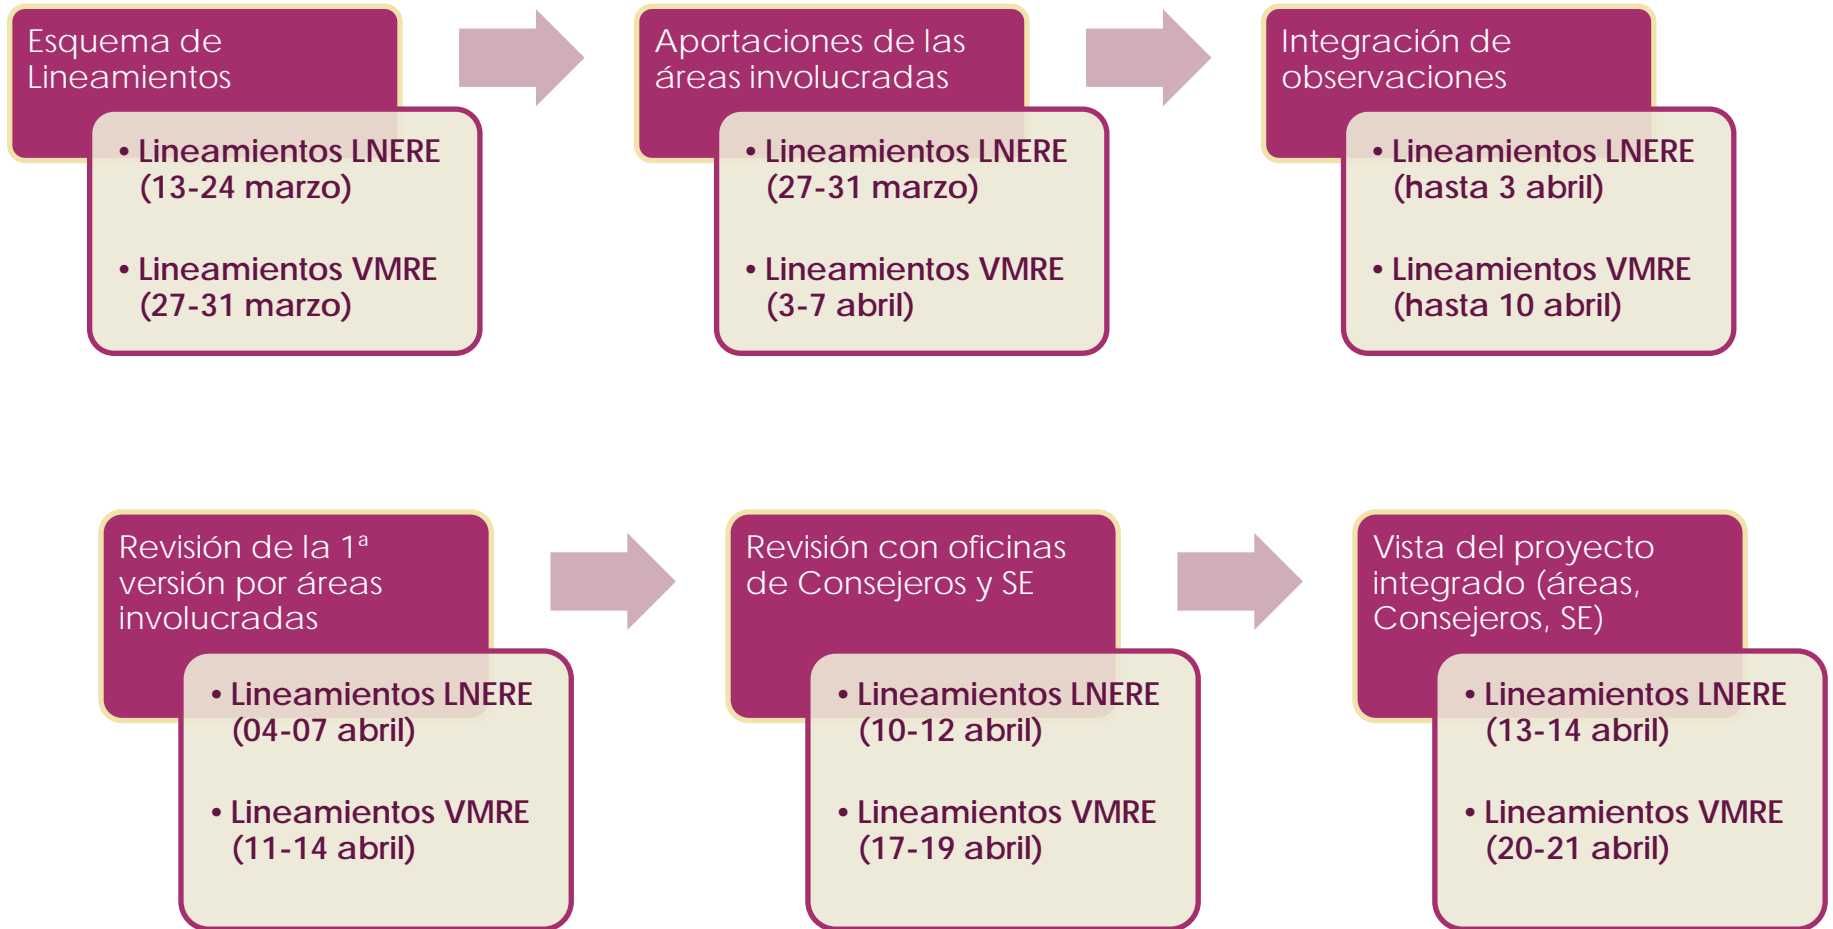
Esquema de Lineamientos

• Lineamientos LNERE (13-24 marzo)

• Lineamientos VMRE (27-31 marzo)

Aportaciones de las áreas involucradas

• Lineamientos LNERE (27-31 marzo)

• Lineamientos VMRE (3-7 abril)

Integración de observaciones

• Lineamientos LNERE (hasta 3 abril)

• Lineamientos VMRE (hasta 10 abril)

Revisión de la 1ª versión por áreas involucradas

• Lineamientos LNERE (04-07 abril)

• Lineamientos VMRE (11-14 abril)

Revisión con oficinas de Consejeros y SE

• Lineamientos LNERE (10-12 abril)

• Lineamientos VMRE (17-19 abril)

Vista del proyecto integrado (áreas, Consejeros, SE)

• Lineamientos LNERE (13-14 abril)

• Lineamientos VMRE (20-21 abril)